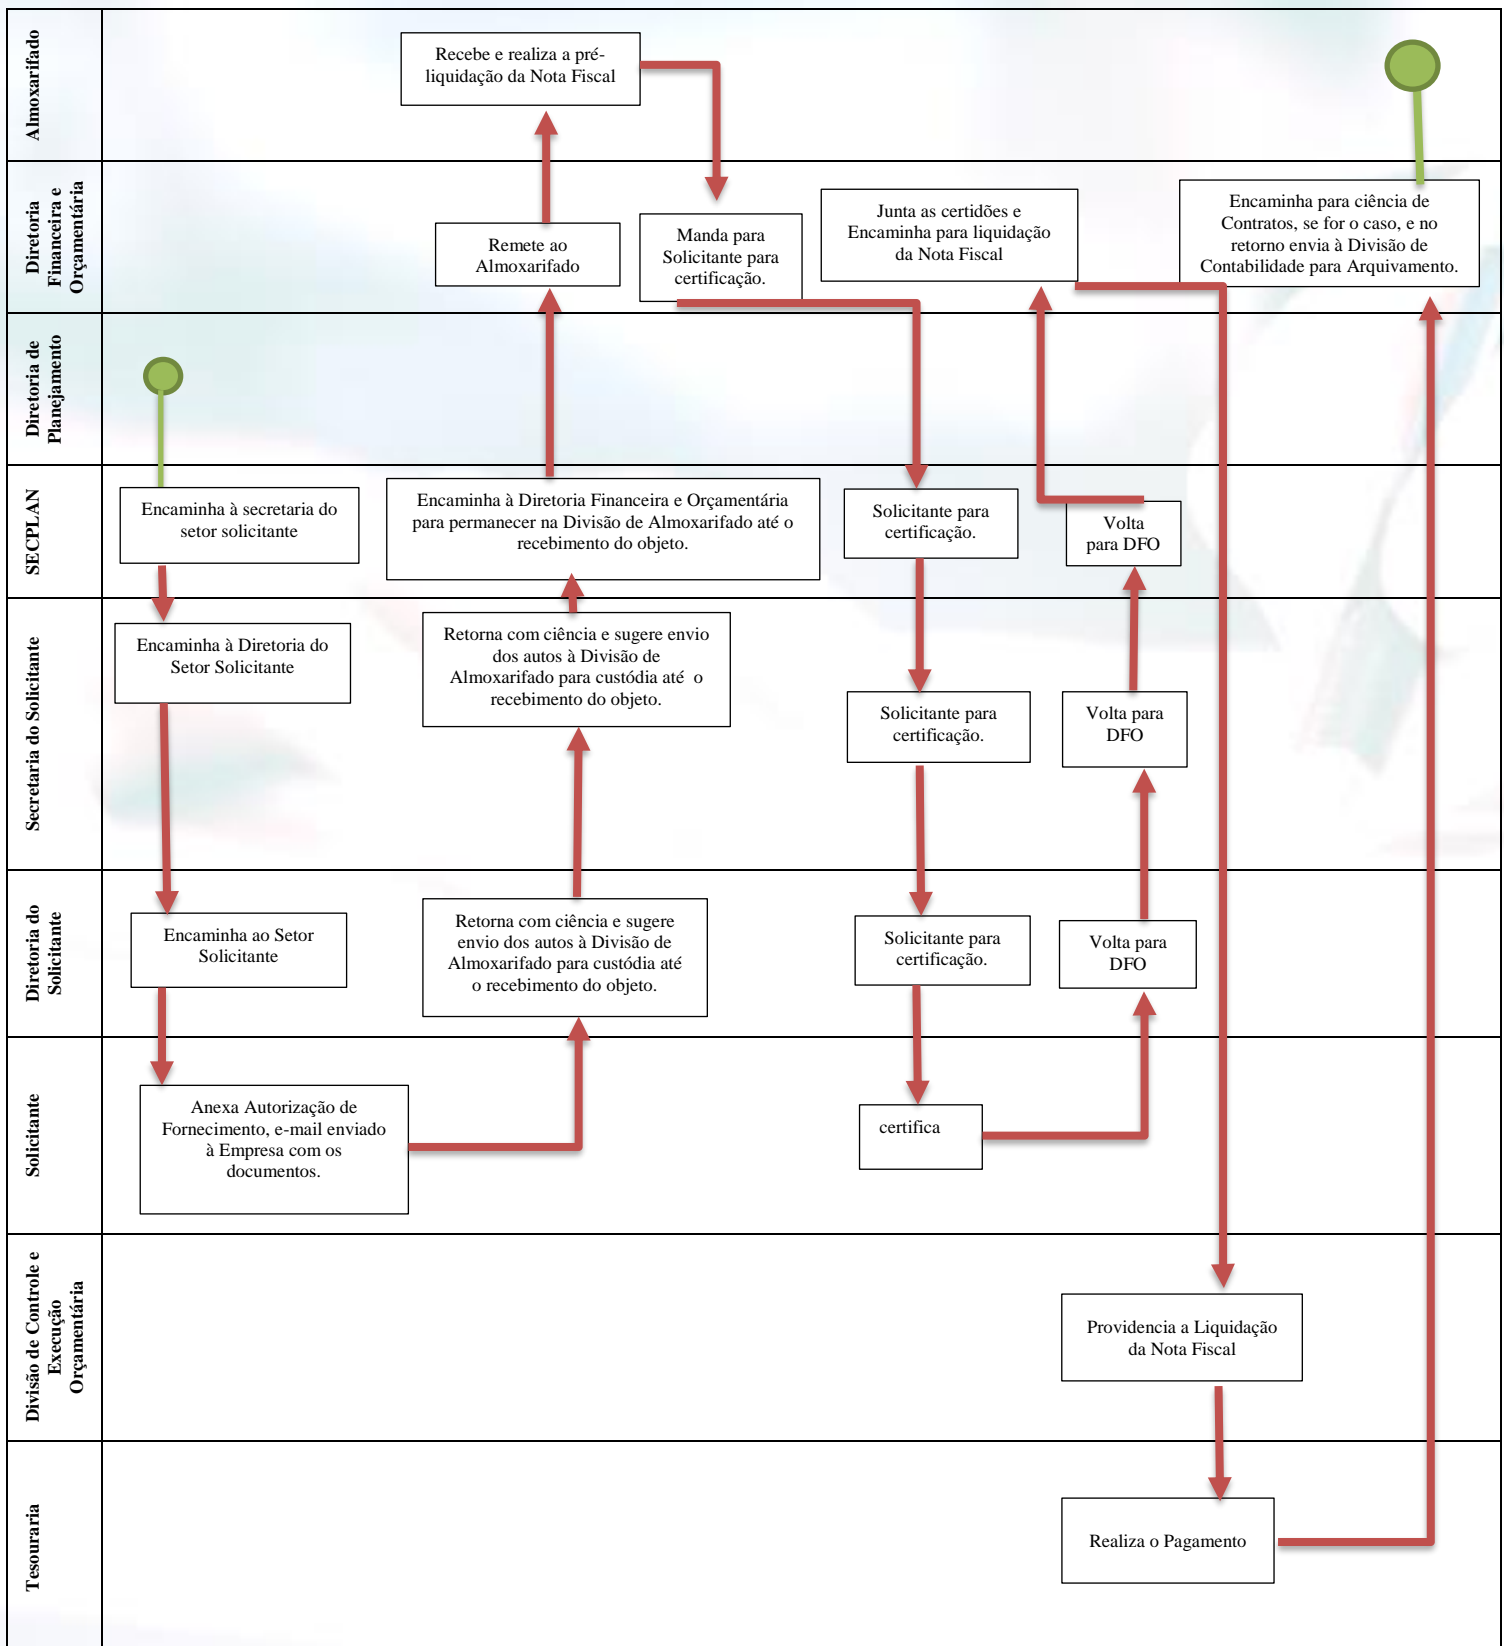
Almoxarifado

Recebe e realiza a pré-liquidação da Nota Fiscal

Diretoria Financeira e Orçamentária

Remete ao Almoxarifado

Manda para Solicitante para certificação.

Junta as certidões e Encaminha para liquidação da Nota Fiscal

Encaminha para ciência de Contratos, se for o caso, e no retorno envia à Divisão de Contabilidade para Arquivamento.

Diretoria de Planejamento

SECPLAN

Encaminha à secretaria do setor solicitante

Encaminha à Diretoria Financeira e Orçamentária para permanecer na Divisão de Almoxarifado até o recebimento do objeto.

Solicitante para certificação.

Volta para DFO

Secretaria do Solicitante

Encaminha à Diretoria do Setor Solicitante

Retorna com ciência e sugere envio dos autos à Divisão de Almoxarifado para custódia até o recebimento do objeto.

Solicitante para certificação.

Volta para DFO

Diretoria do Solicitante

Encaminha ao Setor Solicitante

Retorna com ciência e sugere envio dos autos à Divisão de Almoxarifado para custódia até o recebimento do objeto.

Solicitante para certificação.

Volta para DFO

Solicitante

Anexa Autorização de Fornecimento, e-mail enviado à Empresa com os documentos.

certifica

Divisão de Controle e Execução Orçamentária

Providencia a Liquidação da Nota Fiscal

Tesouraria

Realiza o Pagamento